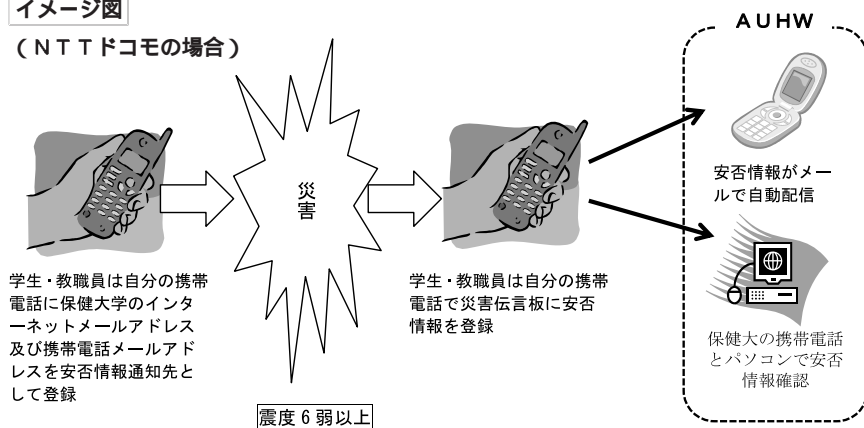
イメージ図

（ＮＴＴドコモの場合）

災害

学生・教職員は自分の携帯電話に保健大学のインターネットメールアドレス及び携帯電話メールアドレスを安否情報通知先として登録

震度 6 弱以上

学生・教職員は自分の携帯電話で災害伝言板に安否情報を登録

ＡＵＨＷ

安否情報がメールで自動配信

保健大の携帯電話とパソコンで安否情報確認